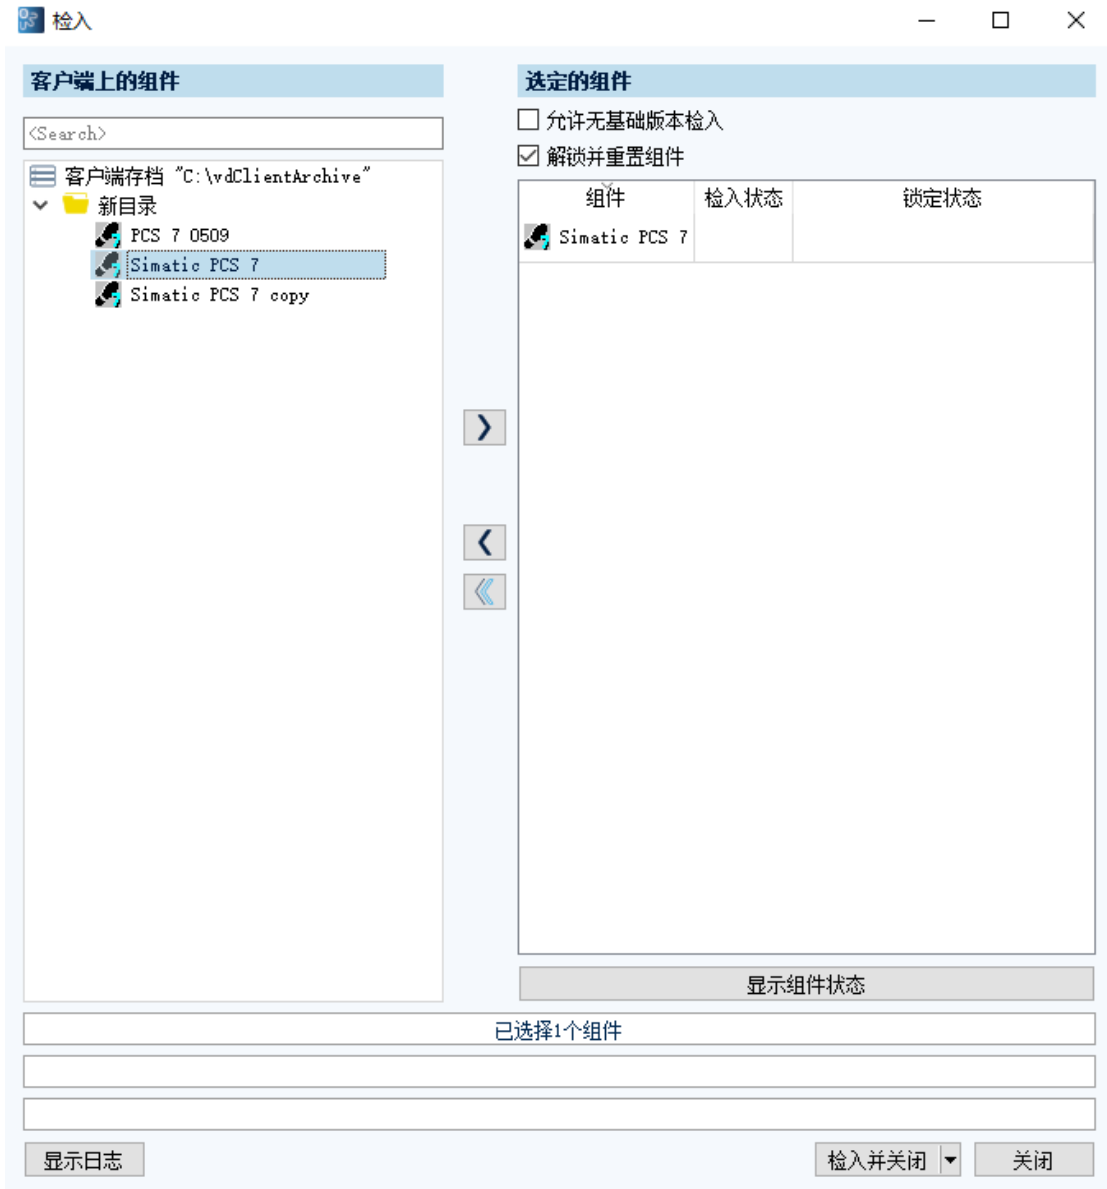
检入

客户端上的组件

<Search>

客户端存档 "C:\vdClientArchive"
新目录
PCS 7 0509
Simatic PCS 7
Simatic PCS 7 copy

选定的组件

允许无基础版本检入
解锁并重置组件

| 组件 | 检入状态 | 锁定状态 |
|---|---|---|
| Simatic PCS 7 | | |

显示组件状态

已选择1个组件

显示日志

检入并关闭

关闭